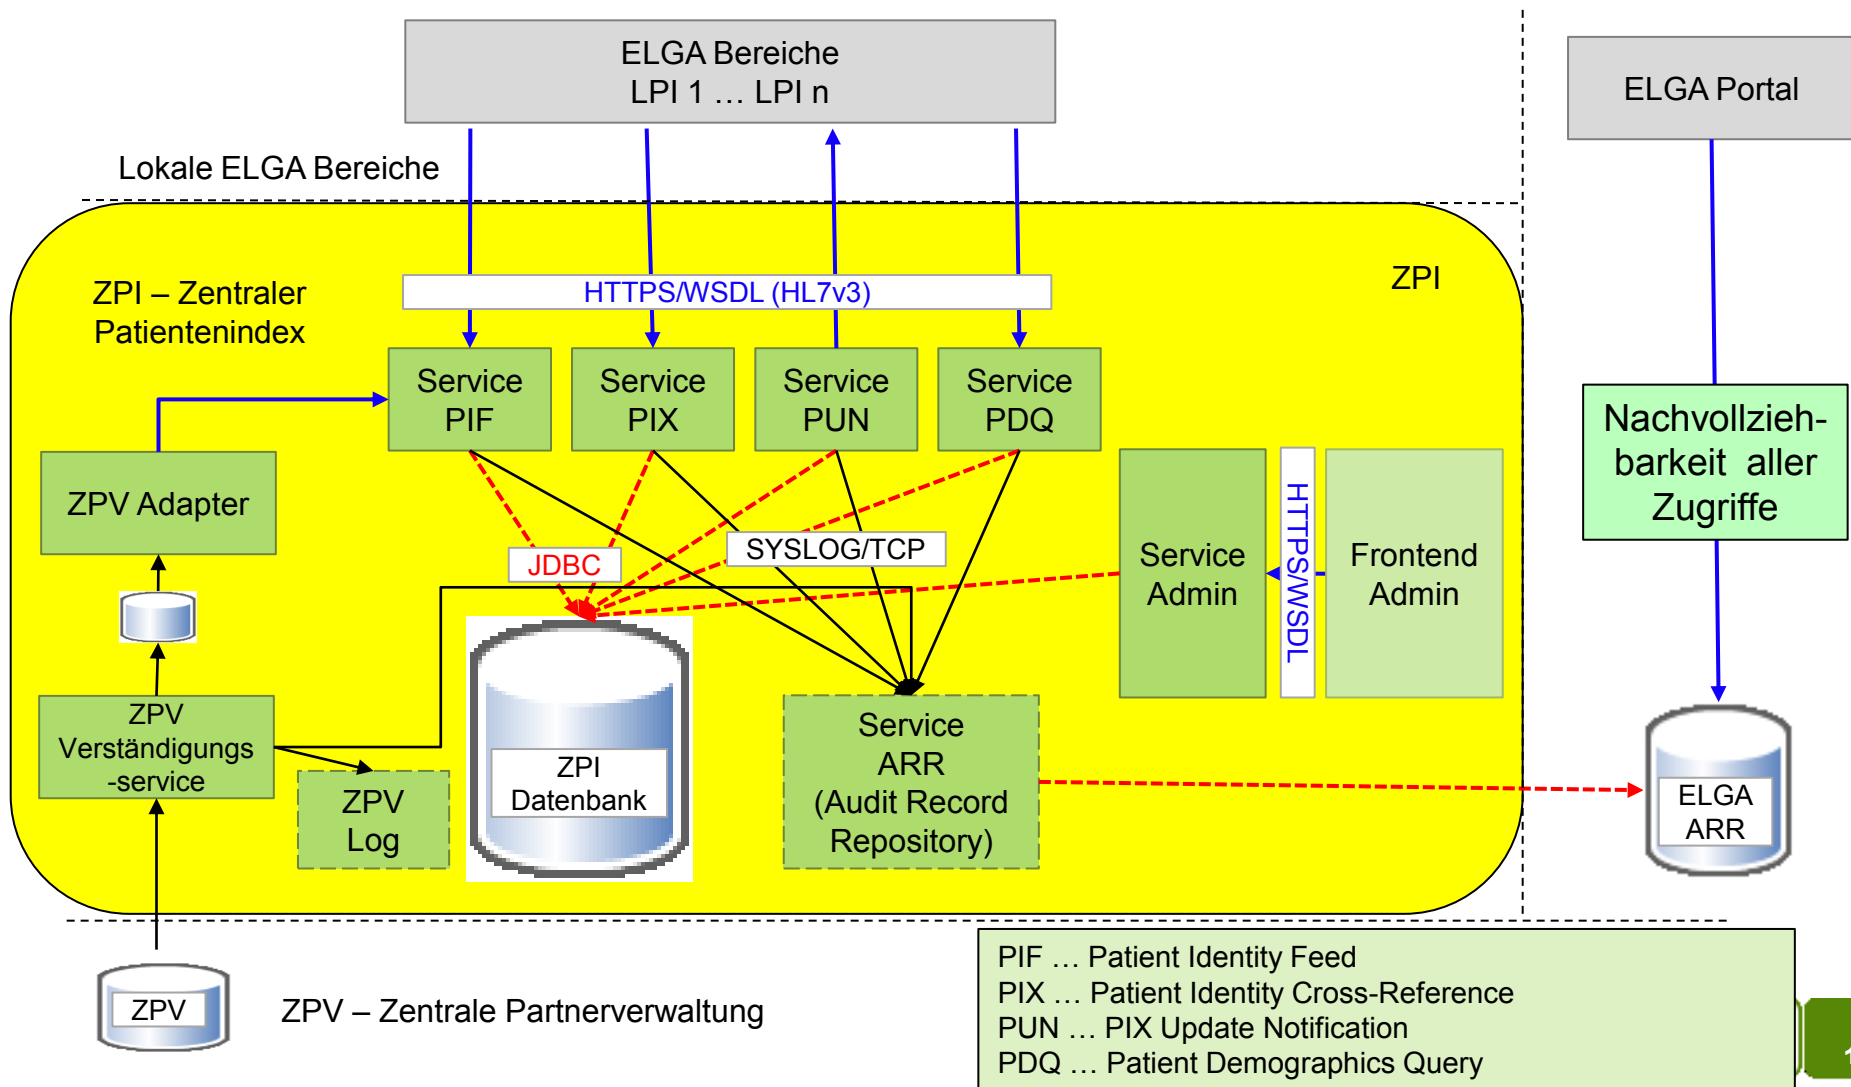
ELGA Bereiche
LPI 1 … LPI n

ELGA Portal

Lokale ELGA Bereiche

HTTPS/WSDL (HL7v3)

ZPI

ZPI – Zentraler Patientenindex

Service PIF

Service PIX

Service PUN

Service PDQ

Nachvollziehbarkeit aller Zugriffe

ZPV Adapter

JDBC

SYSLOG/TCP

Service Admin

HTTPS/WSDL

Frontend Admin

ZPV Verständigungs-service

ZPV Log

ZPI Datenbank

Service ARR (Audit Record Repository)

ELGA ARR

ZPV

ZPV – Zentrale Partnerverwaltung

PIF … Patient Identity Feed
PIX … Patient Identity Cross-Reference
PUN … PIX Update Notification
PDQ … Patient Demographics Query